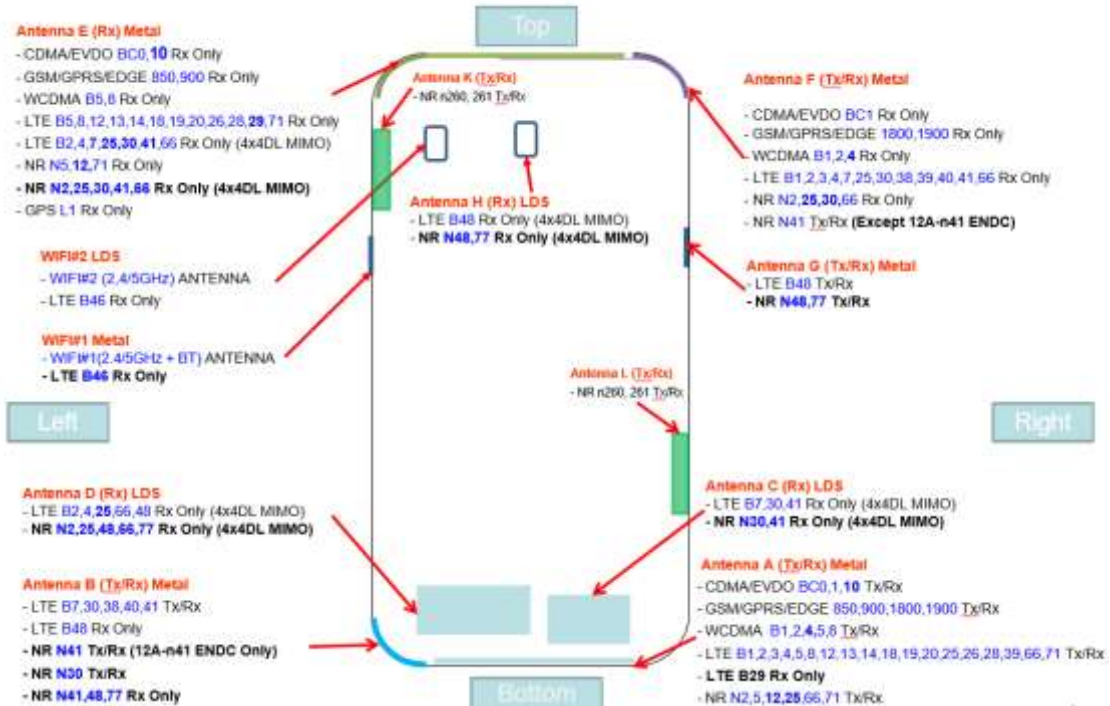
Top

Antenna E (Rx) Metal
- CDMA/EVDO BC0,10 Rx Only
- GSM/GPRS/EDGE 850,900 Rx Only
- WCDMA B5,8 Rx Only
- LTE B5,8,12,13,14,18,19,20,26,28,29,71 Rx Only
- LTE B2,4,7,25,30,41,66 Rx Only (4x4DL MIMO)
- NR N5,12,71 Rx Only
- NR N2,25,30,41,66 Rx Only (4x4DL MIMO)
- GPS L1 Rx Only

Antenna K (Tx/Rx)
- NR n260, 261 Tx/Rx

Antenna F (Tx/Rx) Metal
- CDMA/EVDO BC1 Rx Only
- GSM/GPRS/EDGE 1800,1900 Rx Only
- WCDMA B1,2,4 Rx Only
- LTE B1,2,3,4,7,25,30,38,39,40,41,66 Rx Only
- NR N2,25,30,66 Rx Only
- NR N41 Tx/Rx (Except 12A-n41 ENDC)

Antenna H (Rx) LDS
- LTE B48 Rx Only (4x4DL MIMO)
- NR N48,77 Rx Only (4x4DL MIMO)

WIFI#2 LDS
- WIFI#2 (2.4/5GHz) ANTENNA
- LTE B46 Rx Only

Antenna G (Tx/Rx) Metal
- LTE B48 Tx/Rx
- NR N48,77 Tx/Rx

WIFI#1 Metal
- WIFI#1(2.4/5GHz + BT) ANTENNA
- LTE B46 Rx Only

Antenna L (Tx/Rx)
- NR n260, 261 Tx/Rx

Left

Right

Antenna D (Rx) LDS
- LTE B2,4,25,66,48 Rx Only (4x4DL MIMO)
- NR N2,25,48,66,77 Rx Only (4x4DL MIMO)

Antenna C (Rx) LDS
- LTE B7,30,41 Rx Only (4x4DL MIMO)
- NR N30,41 Rx Only (4x4DL MIMO)

Antenna B (Tx/Rx) Metal
- LTE B7,30,38,40,41 Tx/Rx
- LTE B48 Rx Only
- NR N41 Tx/Rx (12A-n41 ENDC Only)
- NR N30 Tx/Rx
- NR N41,48,77 Rx Only

Antenna A (Tx/Rx) Metal
- CDMA/EVDO BC0,1,10 Tx/Rx
- GSM/GPRS/EDGE 850,900,1800,1900 Tx/Rx
- WCDMA B1,2,4,5,8 Tx/Rx
- LTE B1,2,3,4,5,8,12,13,14,18,19,20,25,26,28,39,66,71 Tx/Rx
- LTE B29 Rx Only
- NR N2,5,12,25,66,71 Tx/Rx

Bottom